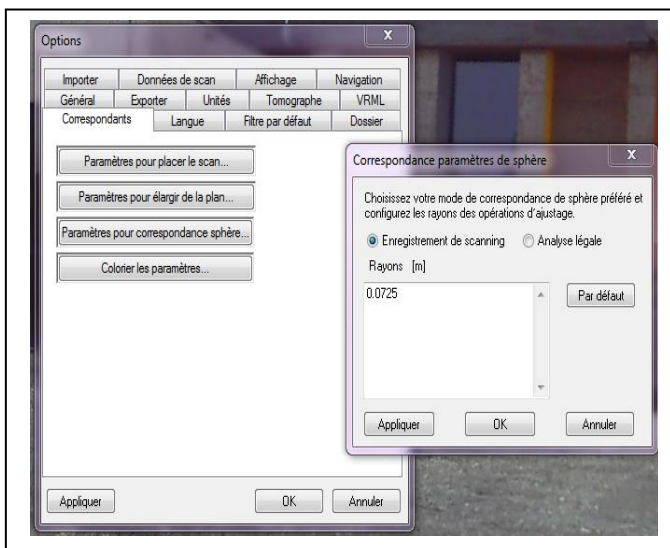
Options

Importer | Données de scan | Affichage | Navigation
Général | Exporter | Unités | Tomographe | VRML
Correspondants | Langue | Filtre par défaut | Dossier

Paramètres pour placer le scan...
Paramètres pour élargir de la plan...
Paramètres pour correspondance sphère...
Colorier les paramètres...

Appliquer | OK | Annuler

Correspondance paramètres de sphère

Choisissez votre mode de correspondance de sphère préféré et configurez les rayons des opérations d'ajustage.

Enregistrement de scanning | Analyse légale

Rayons [m]

0.0725

Par défaut

Appliquer | OK | Annuler